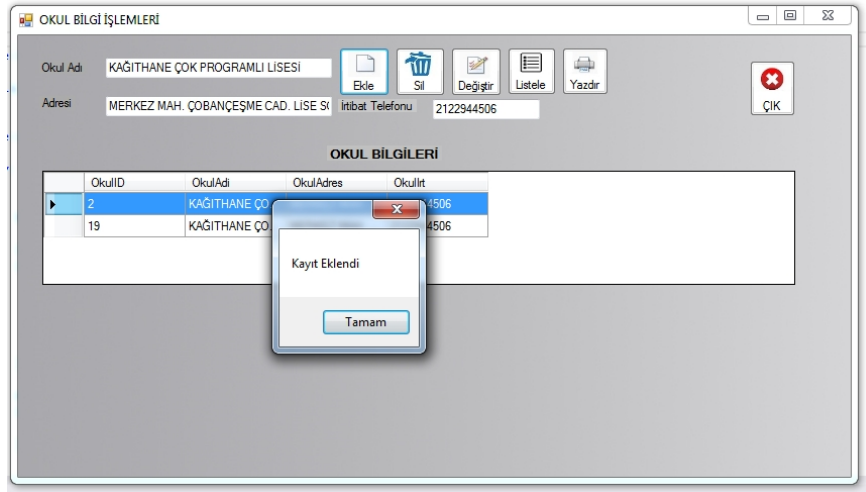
OKUL BİLGİ İŞLEMLERİ

Okul Adı KAĞITHANE ÇOK PROGRAMLI LİSESİ

Ekle Sil Değiştir Listele Yazdır

ÇIK

Adresi MERKEZ MAH. ÇOBANÇEŞME CAD. LİSE S( İrtibat Telefonu 2122944506

OKUL BİLGİLERİ

| | OkulID | OkulAdi | OkulAdres | OkulIrt |
|---|---|---|---|---|
| ▸ | 2 | KAĞITHANE ÇO... | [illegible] | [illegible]4506 |
| | 19 | KAĞITHANE ÇO... | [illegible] | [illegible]4506 |

Kayıt Eklendi

Tamam